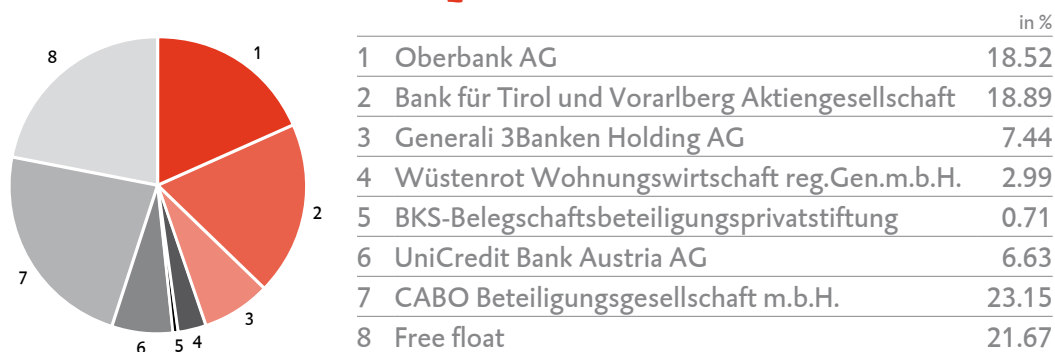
8
1
2
7
3
6 5 4

in %

| | | |
|---|---|---|
| 1 | Oberbank AG | 18.52 |
| 2 | Bank für Tirol und Vorarlberg Aktiengesellschaft | 18.89 |
| 3 | Generali 3Banken Holding AG | 7.44 |
| 4 | Wüstenrot Wohnungswirtschaft reg.Gen.m.b.H. | 2.99 |
| 5 | BKS-Belegschaftsbeteiligungsprivatstiftung | 0.71 |
| 6 | UniCredit Bank Austria AG | 6.63 |
| 7 | CABO Beteiligungsgesellschaft m.b.H. | 23.15 |
| 8 | Free float | 21.67 |